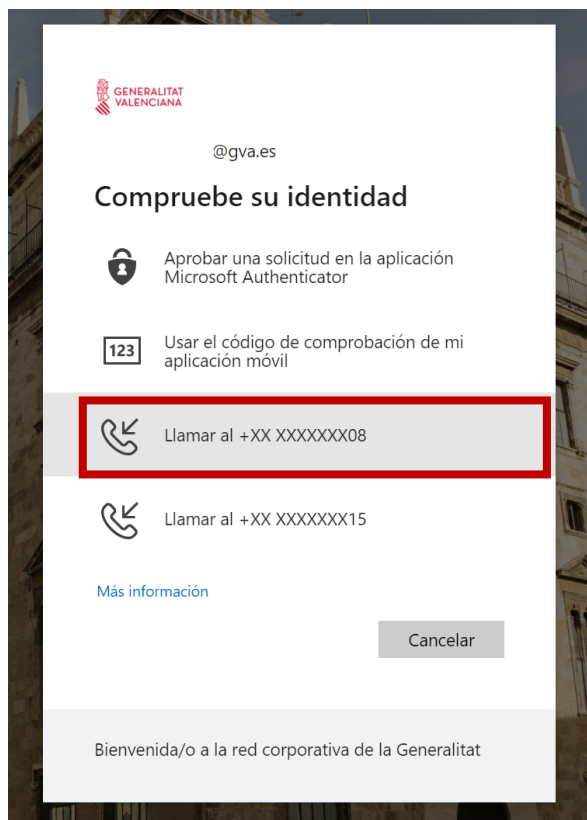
GENERALITAT VALENCIANA

@gva.es

Compruebe su identidad

Aprobar una solicitud en la aplicación Microsoft Authenticator

123

Usar el código de comprobación de mi aplicación móvil

Llamar al +XX XXXXXXX08

Llamar al +XX XXXXXXX15

Más información

Cancelar

Bienvenida/o a la red corporativa de la Generalitat